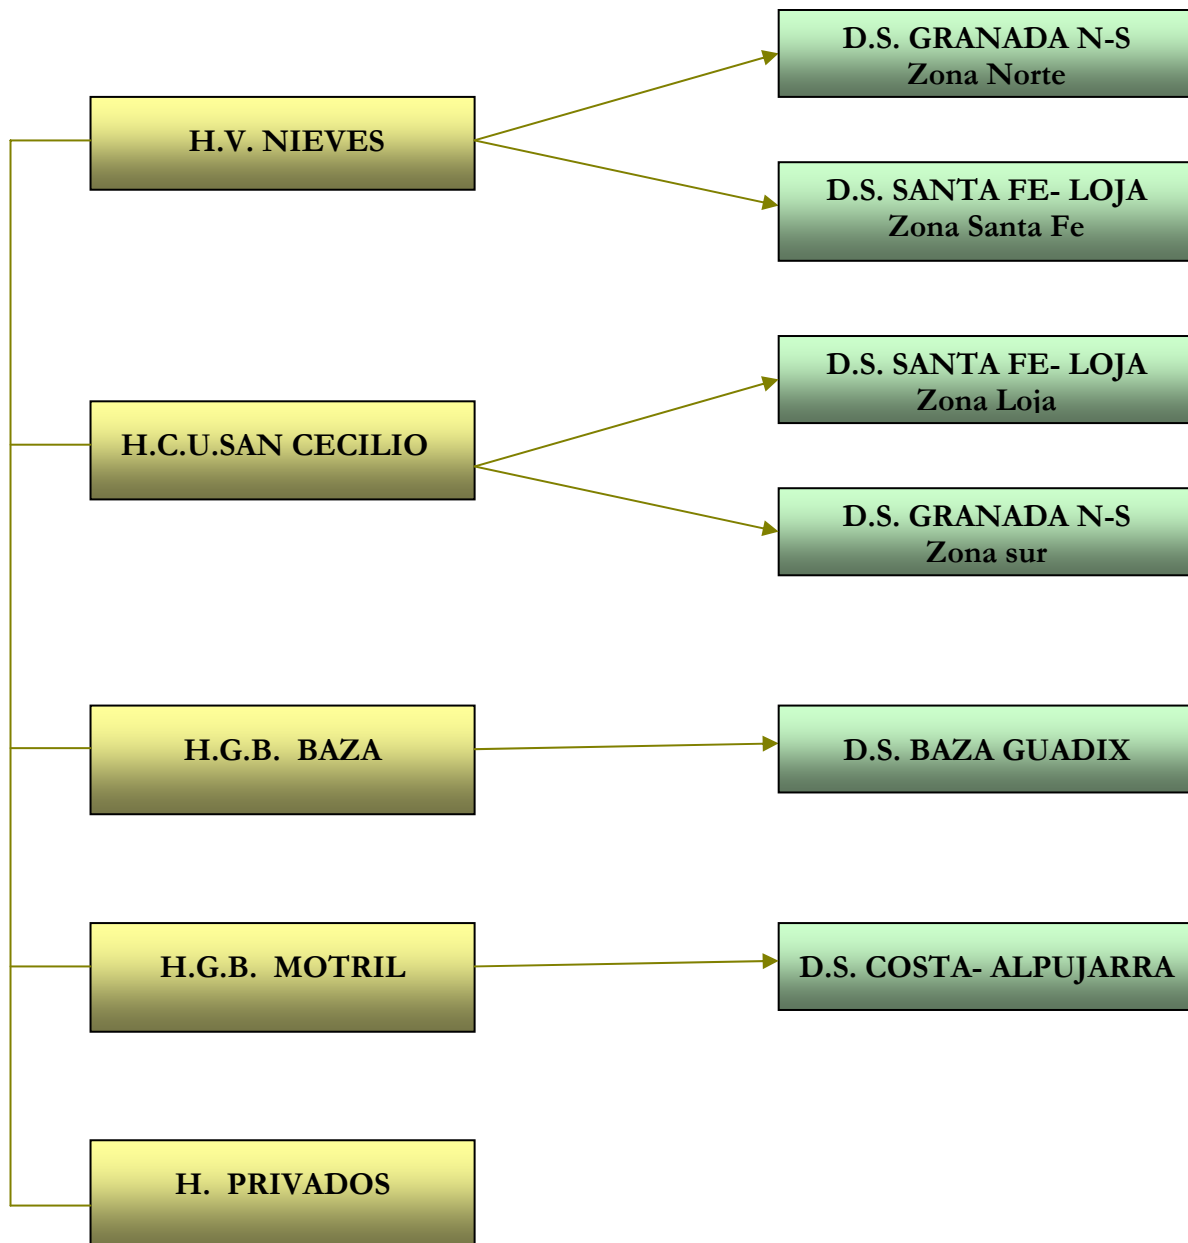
H.V. NIEVES

D.S. GRANADA N-S
Zona Norte

D.S. SANTA FE- LOJA
Zona Santa Fe

H.C.U.SAN CECILIO

D.S. SANTA FE- LOJA
Zona Loja

D.S. GRANADA N-S
Zona sur

H.G.B. BAZA

D.S. BAZA GUADIX

H.G.B. MOTRIL

D.S. COSTA- ALPUJARRA

H. PRIVADOS